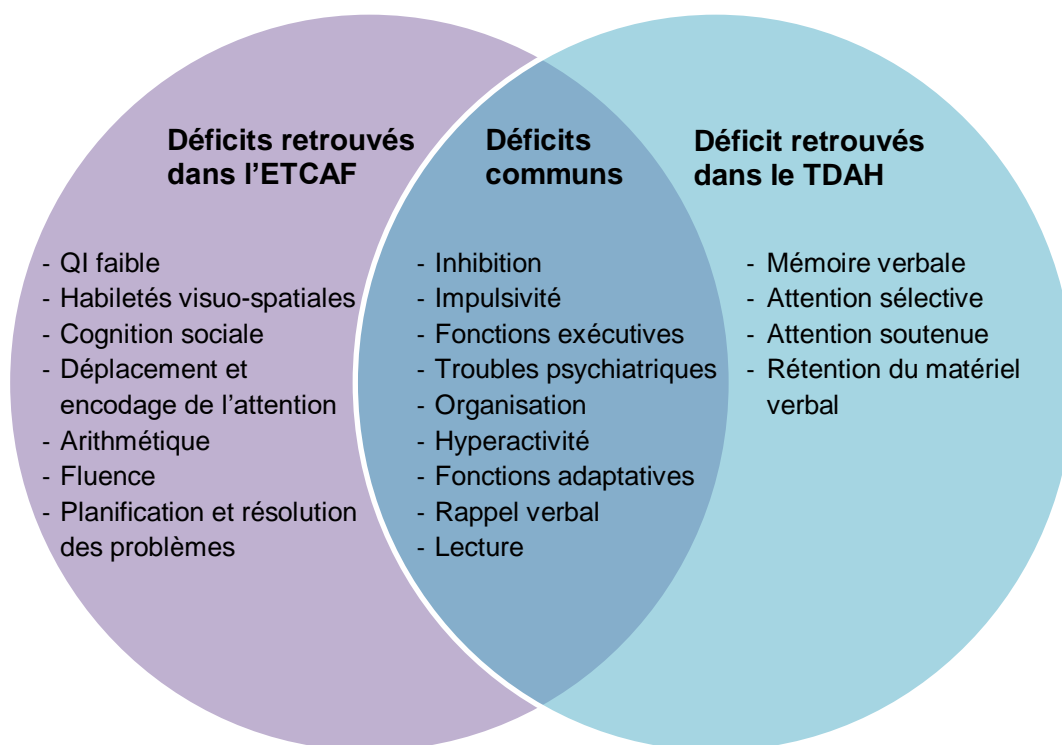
Déficits retrouvés dans l'ETCAF

- QI faible
- Habiletés visuo-spatiales
- Cognition sociale
- Déplacement et encodage de l'attention
- Arithmétique
- Fluence
- Planification et résolution des problèmes

Déficits communs

- Inhibition
- Impulsivité
- Fonctions exécutives
- Troubles psychiatriques
- Organisation
- Hyperactivité
- Fonctions adaptatives
- Rappel verbal
- Lecture

Déficit retrouvés dans le TDAH

- Mémoire verbale
- Attention sélective
- Attention soutenue
- Rétention du matériel verbal